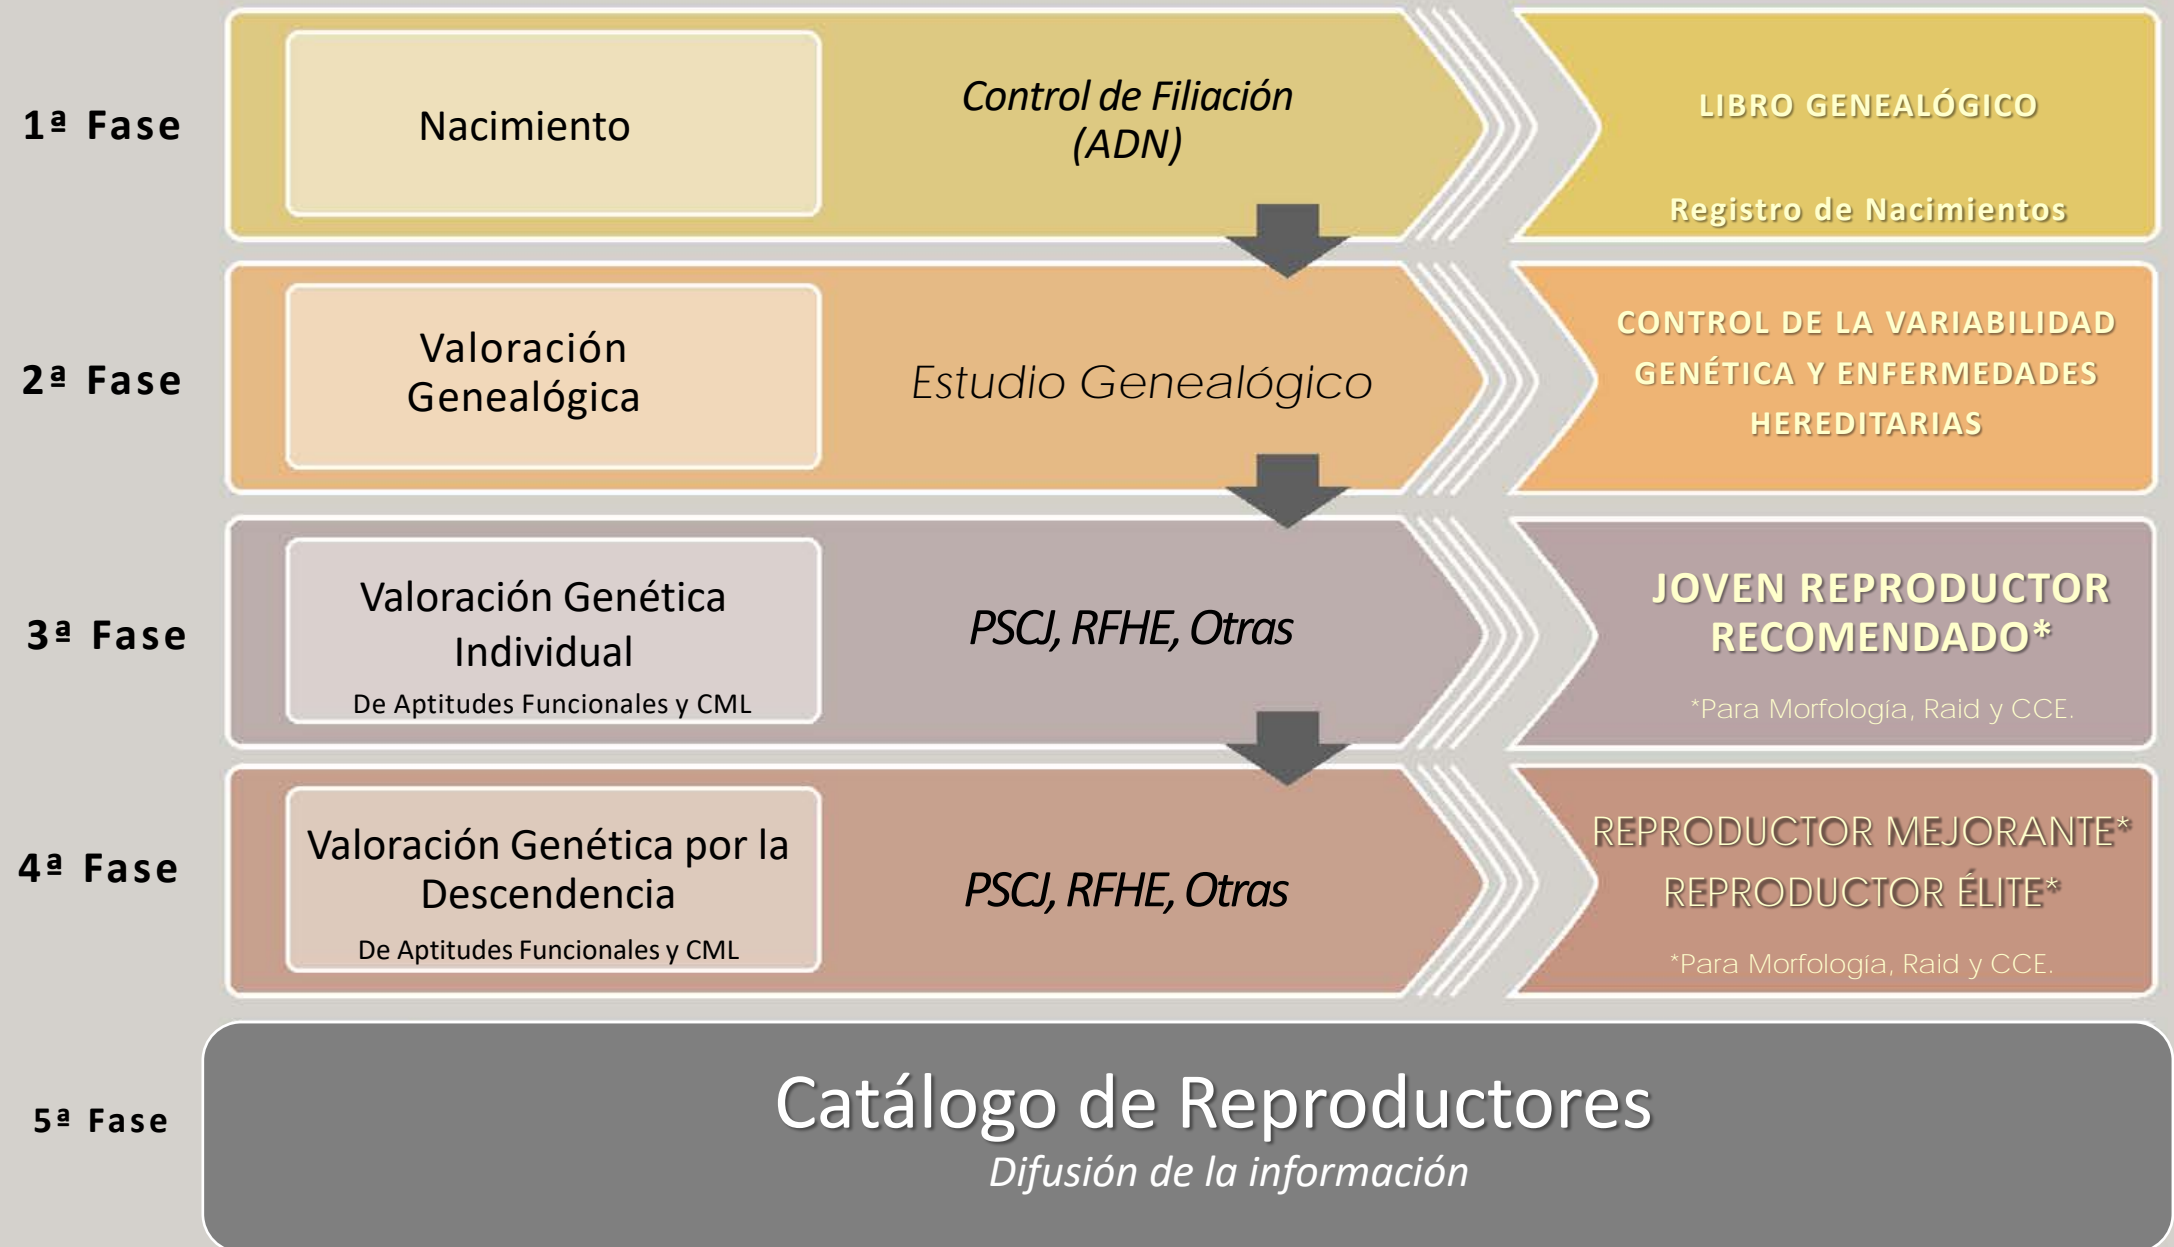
1ª Fase

Nacimiento

Control de Filiación (ADN)

LIBRO GENEALÓGICO

Registro de Nacimientos

2ª Fase

Valoración Genealógica

Estudio Genealógico

CONTROL DE LA VARIABILIDAD GENÉTICA Y ENFERMEDADES HEREDITARIAS

3ª Fase

Valoración Genética Individual

De Aptitudes Funcionales y CML

PSCJ, RFHE, Otras

JOVEN REPRODUCTOR RECOMENDADO*

*Para Morfología, Raid y CCE.

4ª Fase

Valoración Genética por la Descendencia

De Aptitudes Funcionales y CML

PSCJ, RFHE, Otras

REPRODUCTOR MEJORANTE*

REPRODUCTOR ÉLITE*

*Para Morfología, Raid y CCE.

5ª Fase

Catálogo de Reproductores

Difusión de la información